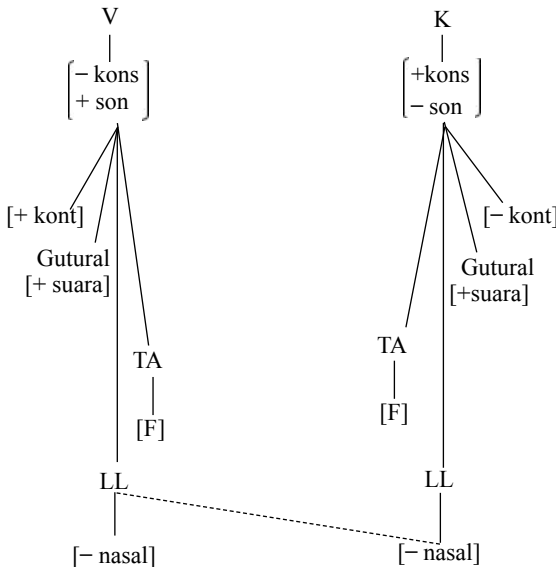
V

$\begin{bmatrix} -\text{kons} \\ +\text{son} \end{bmatrix}$

[+ kont]

Gutural

[+ suara]

TA

[F]

LL

[− nasal]

K

$\begin{bmatrix} +\text{kons} \\ -\text{son} \end{bmatrix}$

[− kont]

Gutural

[+suara]

TA

[F]

LL

[− nasal]